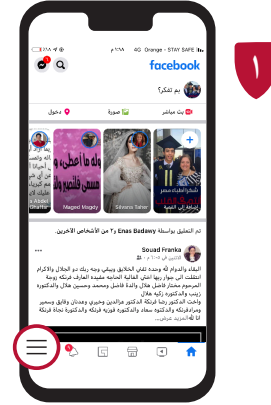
١

4G Orange - STAY SAFE ٩:٤٨ م ١٠٠ ٪

facebook

بم تفكر؟

بث مباشر | صورة | دخول

Maged Magdy | Silvana Taher

هو ما أعطي بربي
عيسى قلنسو وق

تم التعليق بواسطة Enas Badawy و٢ من الأشخاص الآخرين.

Souad Franka
الاثنين في ٦:٠٥ م

البقاء والدوام لله وحده تقي الخلايق وبقي وجه ربك ذو الجلال والاكرام انتقلت الي جوار ربها ابنتي الغالية الحاجه مفيده العارف فرنكه زوجة المرحوم محمد فاضل هلال والدة فاضل ومحمد وحسين هلال والدكتوره زينب والدكتوره زكيه هلال ...المزيد عرض